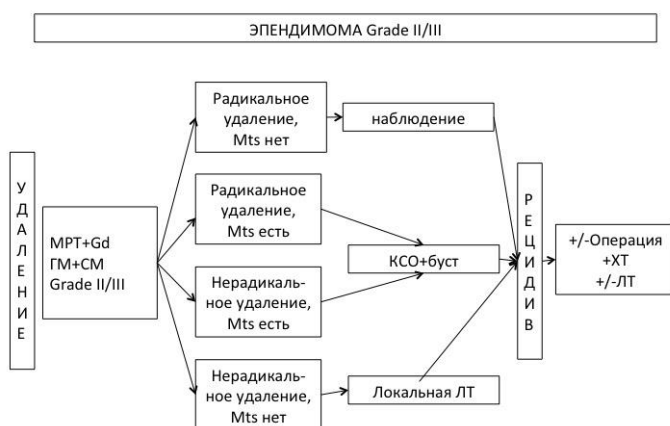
ЭПЕНДИМОМА Grade II/III

У
Д
А
Л
Е
Н
И
Е

МРТ+Gd
ГМ+СМ
Grade II/III

Радикальное удаление, Mts нет

Радикальное удаление, Mts есть

Нерадикальное удаление, Mts есть

Нерадикальное удаление, Mts нет

наблюдение

КСО+буст

Локальная ЛТ

Р
Е
Ц
И
Д
И
В

+/-Операция
+ХТ
+/-ЛТ